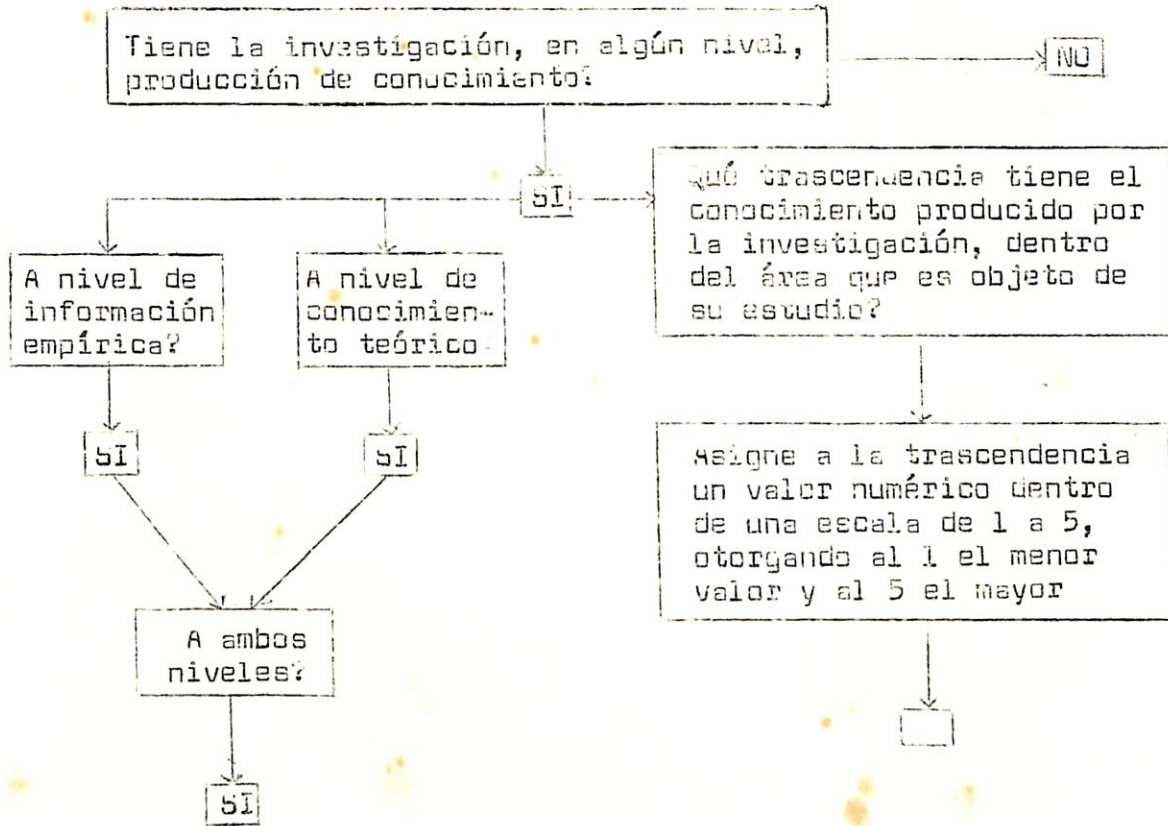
Tiene la investigación, en algún nivel, producción de conocimiento?

NO

SI

Qué trascendencia tiene el conocimiento producido por la investigación, dentro del área que es objeto de su estudio?

A nivel de información empírica?

A nivel de conocimiento teórico

SI

SI

Asigne a la trascendencia un valor numérico dentro de una escala de 1 a 5, otorgando al 1 el menor valor y al 5 el mayor

A ambos niveles?

SI